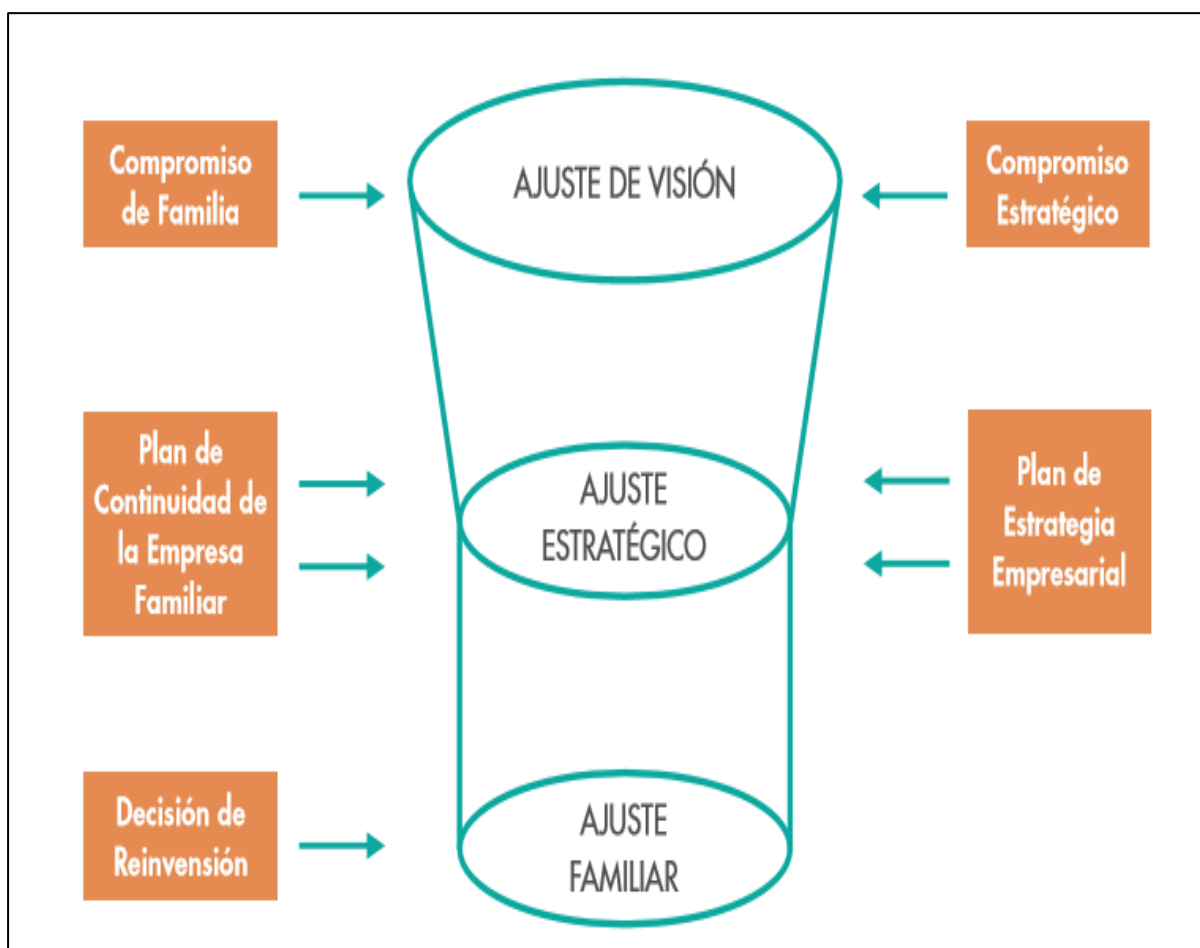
Compromiso de Familia

AJUSTE DE VISIÓN

Compromiso Estratégico

Plan de Continuidad de la Empresa Familiar

AJUSTE ESTRATÉGICO

Plan de Estrategia Empresarial

Decisión de Reinvensión

AJUSTE FAMILIAR